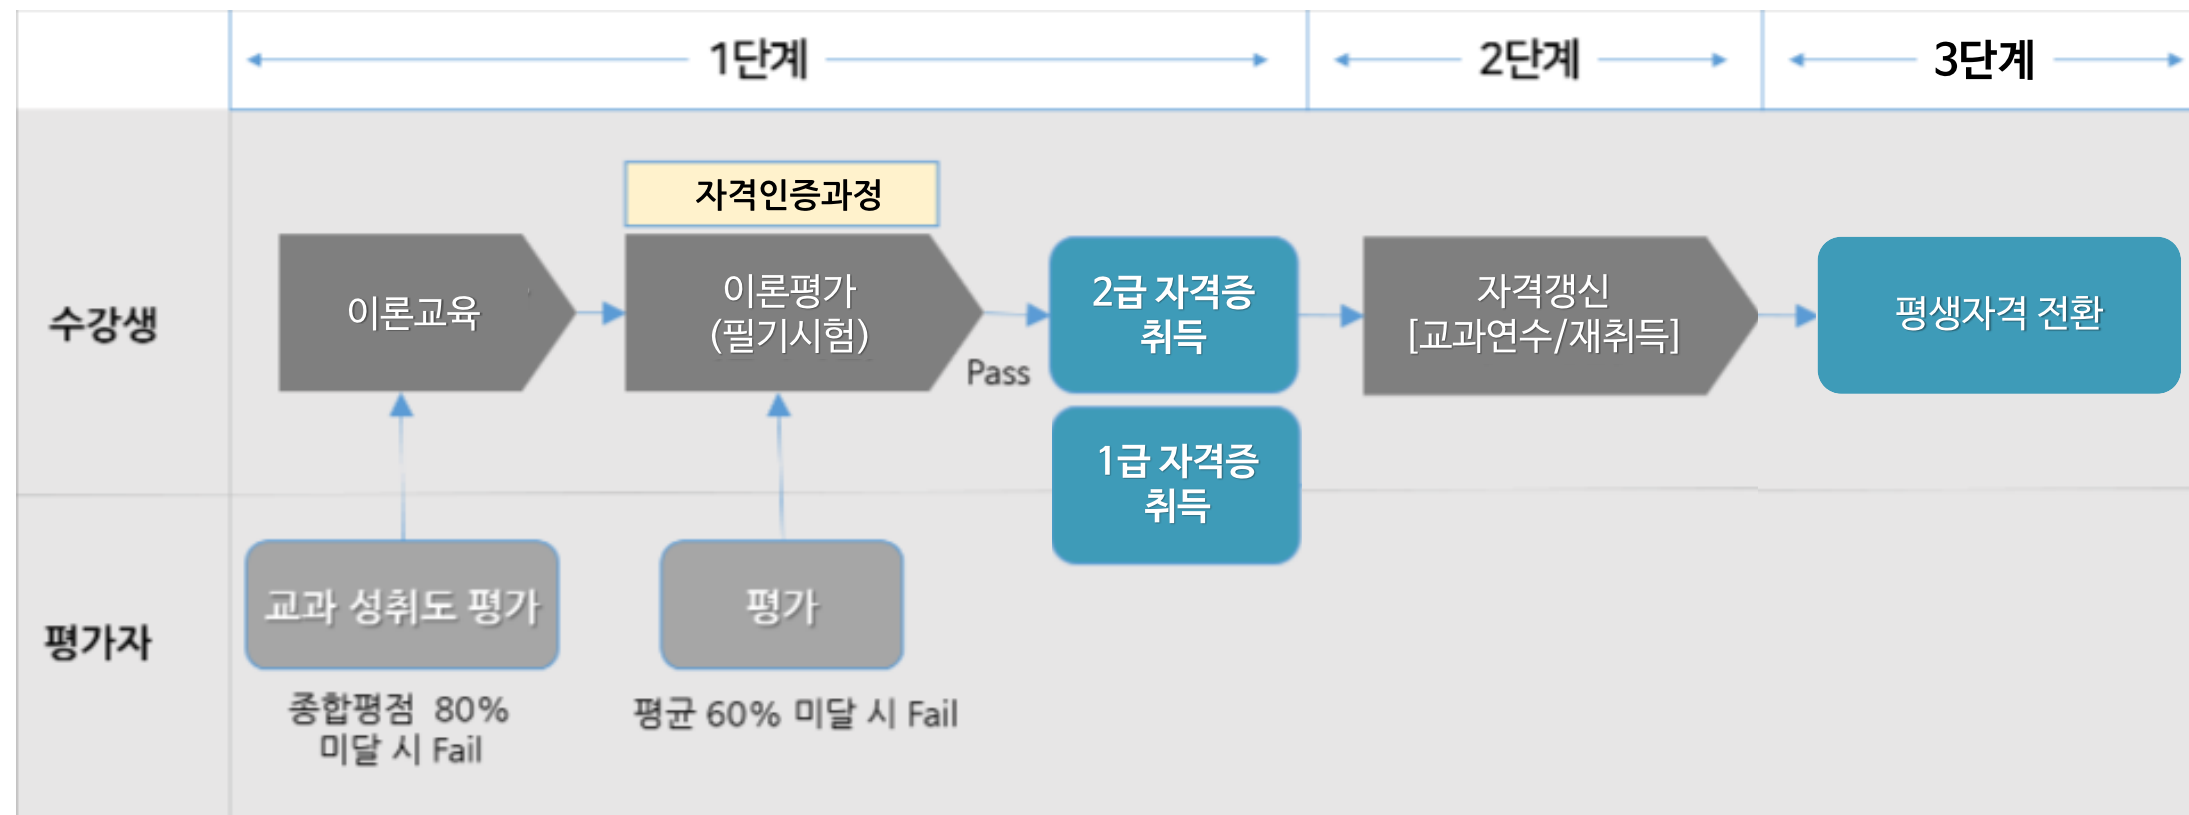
1단계

2단계

3단계

수강생

자격인증과정

이론교육

이론평가
(필기시험)

Pass

2급 자격증
취득

1급 자격증
취득

자격갱신
[교과연수/재취득]

평생자격 전환

평가자

교과 성취도 평가

종합평점 80%
미달 시 Fail

평가

평균 60% 미달 시 Fail